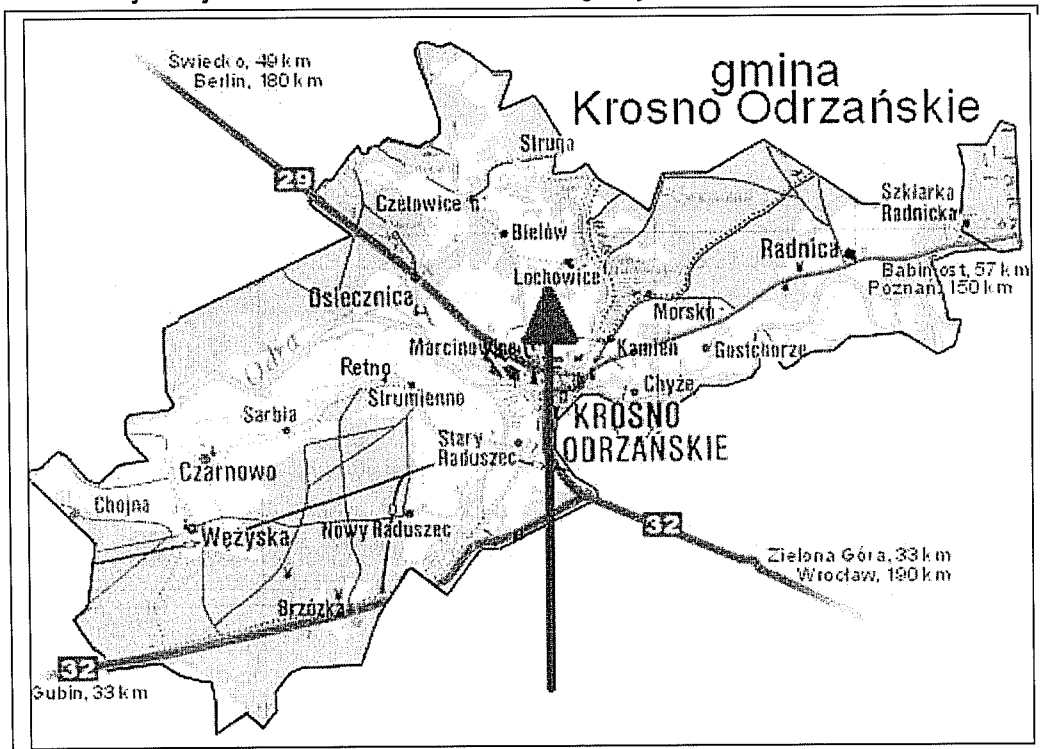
gmina
Krosno Odrzańskie

Świecko, 49 km
Berlin, 180 km

29

Struga

Czetowice

Bielów

Lochowice

Radnica

Szklarka
Radnicka

Babimost, 57 km
Poznań, 150 km

Osiecznica

Morsko

Marcinowice

Kamień

Gostchorze

Odra

Retno

Strumienno

Chyże

Sarbia

KROSNO
ODRZAŃSKIE

Stary
Raduszec

Czarnowo

Chojna

Wężyska

Nowy Raduszec

32

Zielona Góra, 33 km
Wrocław, 190 km

Brzózka

32

Gubin, 33 km